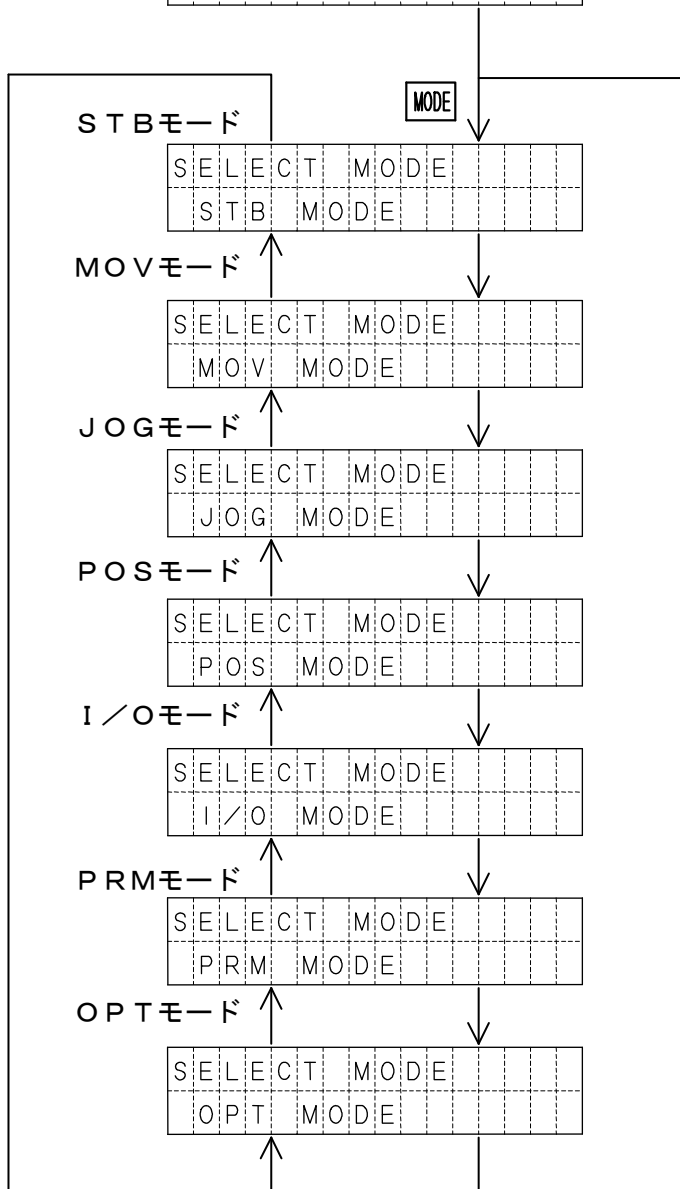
MODE

STBモード

SELECT MODE
STB MODE

MOVモード

SELECT MODE
MOV MODE

JOGモード

SELECT MODE
JOG MODE

POSモード

SELECT MODE
POS MODE

I/Oモード

SELECT MODE
I/O MODE

PRMモード

SELECT MODE
PRM MODE

OPTモード

SELECT MODE
OPT MODE